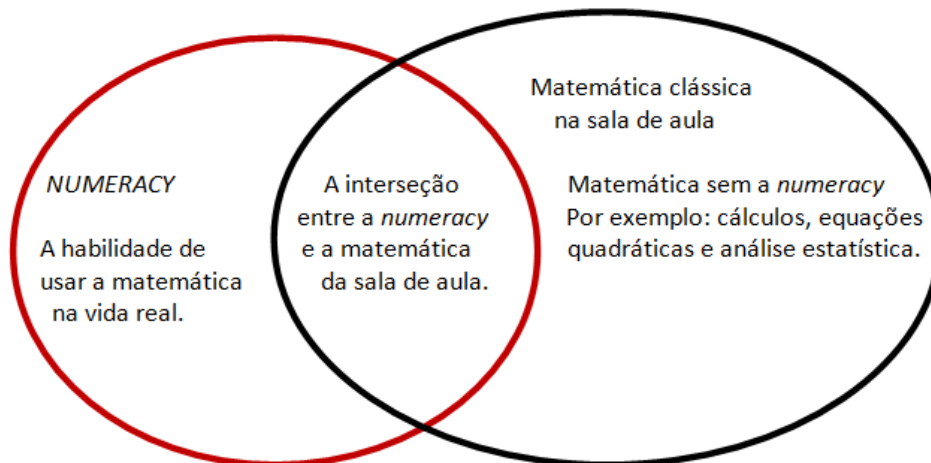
Matemática clássica na sala de aula

NUMERACY

A habilidade de usar a matemática na vida real.

A interseção entre a numeracy e a matemática da sala de aula.

Matemática sem a numeracy
Por exemplo: cálculos, equações quadráticas e análise estatística.